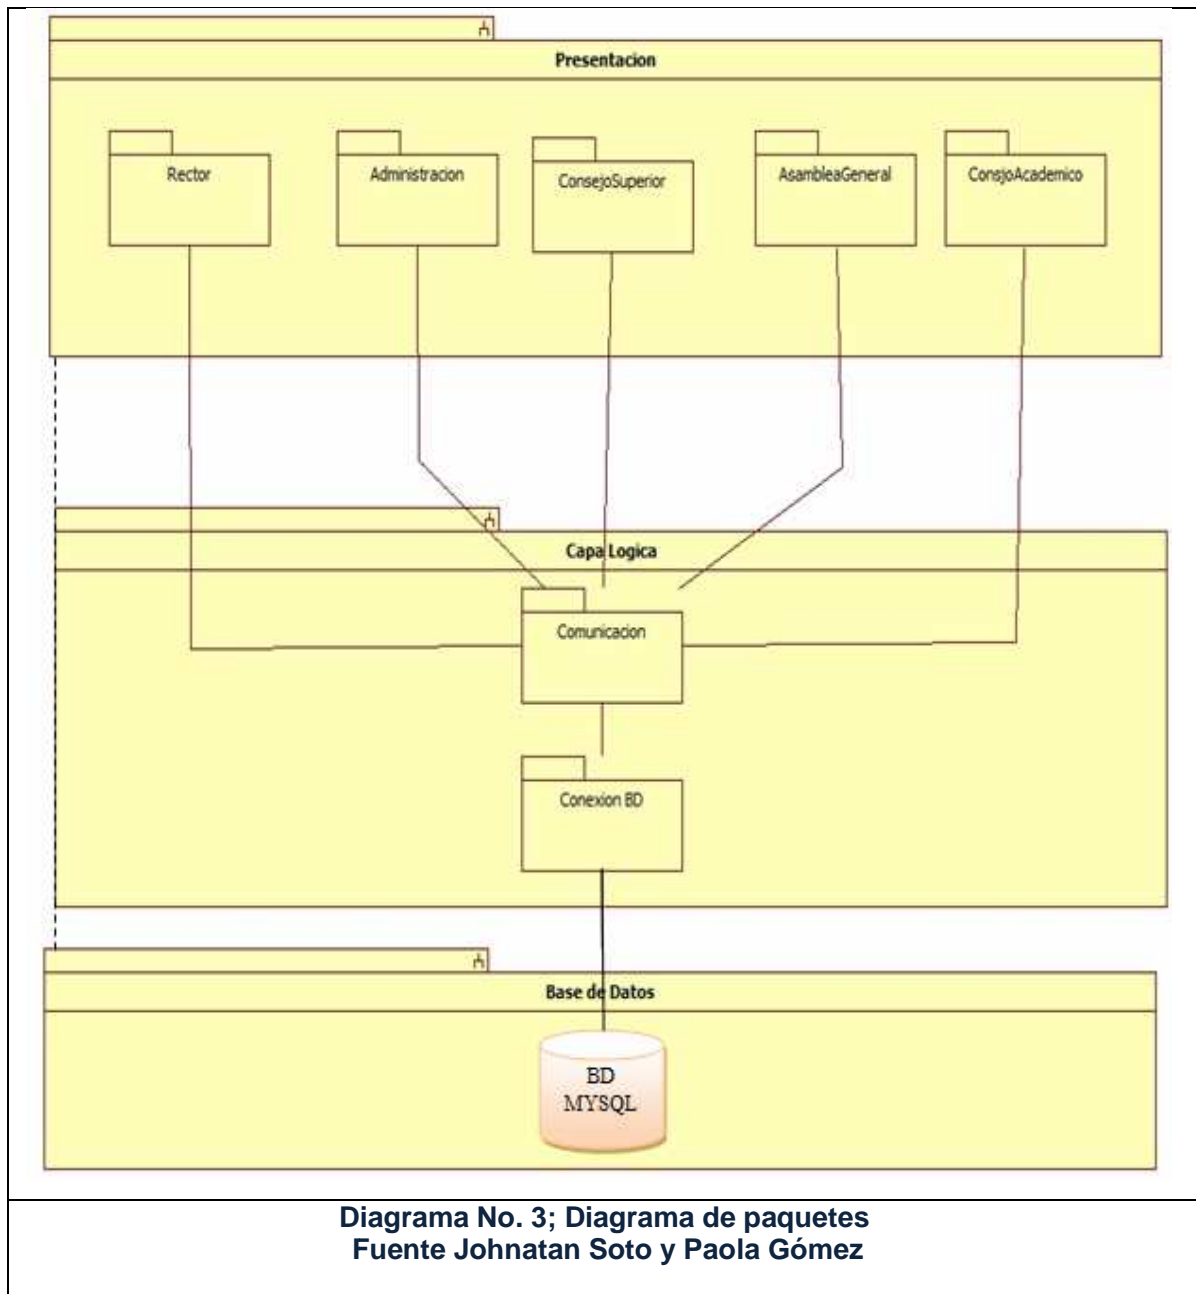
Presentacion

Rector

Administracion

ConsejoSuperior

AsambleaGeneral

ConsjoAcademico

Capa Logica

Comunicacion

Conexion BD

Base de Datos

BD
MYSQL

Diagrama No. 3; Diagrama de paquetes
Fuente Johnatan Soto y Paola Gómez